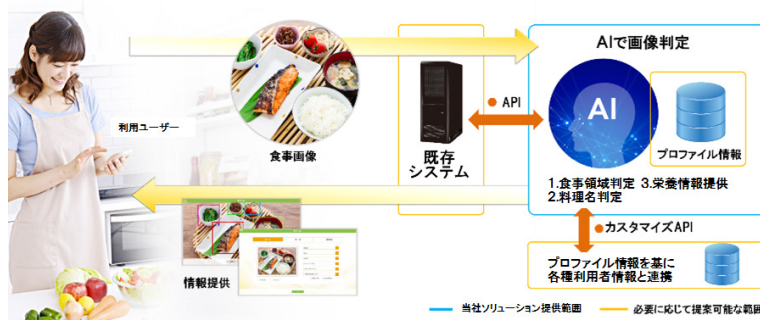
AIで画像判定

利用ユーザー

食事画像

API

既存
システム

AI

プロファイル情報

1.食事領域判定 3.栄養情報提供
2.料理名判定

カスタマイズAPI

プロファイル情報を基に
各種利用者情報と連携

情報提供

当社ソリューション提供範囲

必要に応じて提案可能な範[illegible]